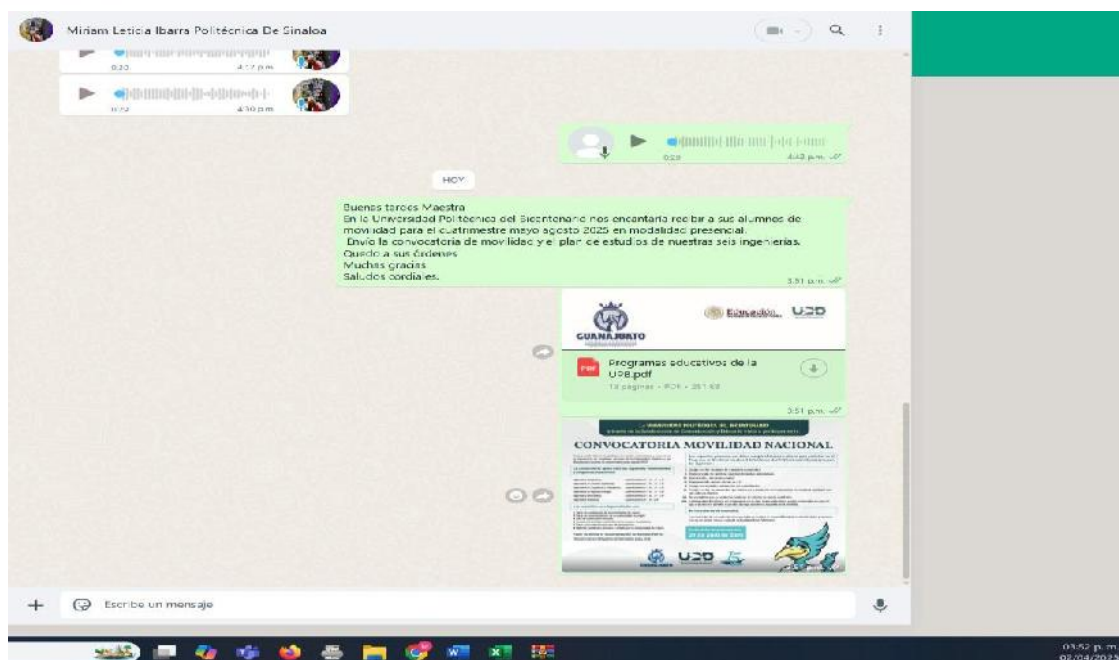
Miriam Leticia Ibarra Politécnica De Sinaloa

0:33 4:17 p.m.

0:52 4:30 p.m.

0:29 4:43 p.m.

HOY

Buenas tardes Maestra
En la Universidad Politécnica del Bicentenario nos encantaría recibir a sus alumnos de movilidad para el cuatrimestre mayo agosto 2025 en modalidad presencial.
Envío la convocatoria de movilidad y el plan de estudios de nuestras seis ingenierías.
Quedo a sus órdenes
Muchas gracias
Saludos cordiales.
3:51 p.m.

GUANAJUATO
Educación UPB

Programas educativos de la UPB.pdf
13 páginas • PDF • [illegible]
3:51 p.m.

CONVOCATORIA MOVILIDAD NACIONAL
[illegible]
UPB

Escribe un mensaje

03:52 p. m.
02/04/2025